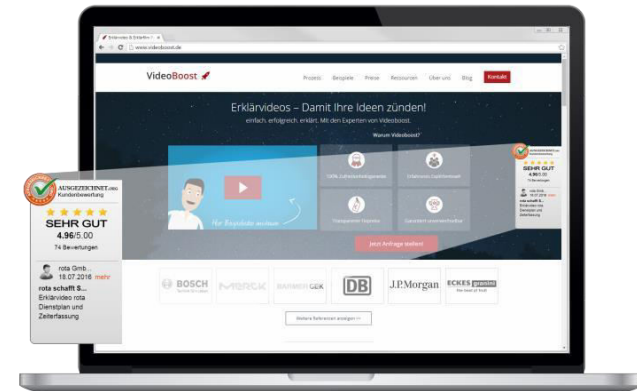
Erklärvideo & Erklärfilm | ×

www.videoboost.de

VideoBoost

Prozess Beispiele Preise Ressourcen Über uns Blog Kontakt

Erklärvideos – Damit Ihre Ideen zünden!

einfach. erfolgreich. erklärt. Mit den Experten von Videoboost.

Warum Videoboost?

Ihre Beispiele ansehen

100% Zufriedenheitsgarantie

Erfahrenes Expertenteam

Transparenter Ablauf

Garantiert unverwechselbar

Jetzt Anfrage stellen

BOSCH MERCK BARMER GEK DB J.P.Morgan ECKES granini

Weitere Referenzen anzeigen >>

AUSGEZEICHNET.ORG Kundenbewertung

★★★★★

SEHR GUT

4.96/5.00

74 Bewertungen

rota Gmb...
18.07.2016 mehr

rota schafft S...
Erklärvideo rota Dienstplan und Zeiterfassung

SEHR GUT
4.96/5.00
74 Bewertungen
rota schafft S...